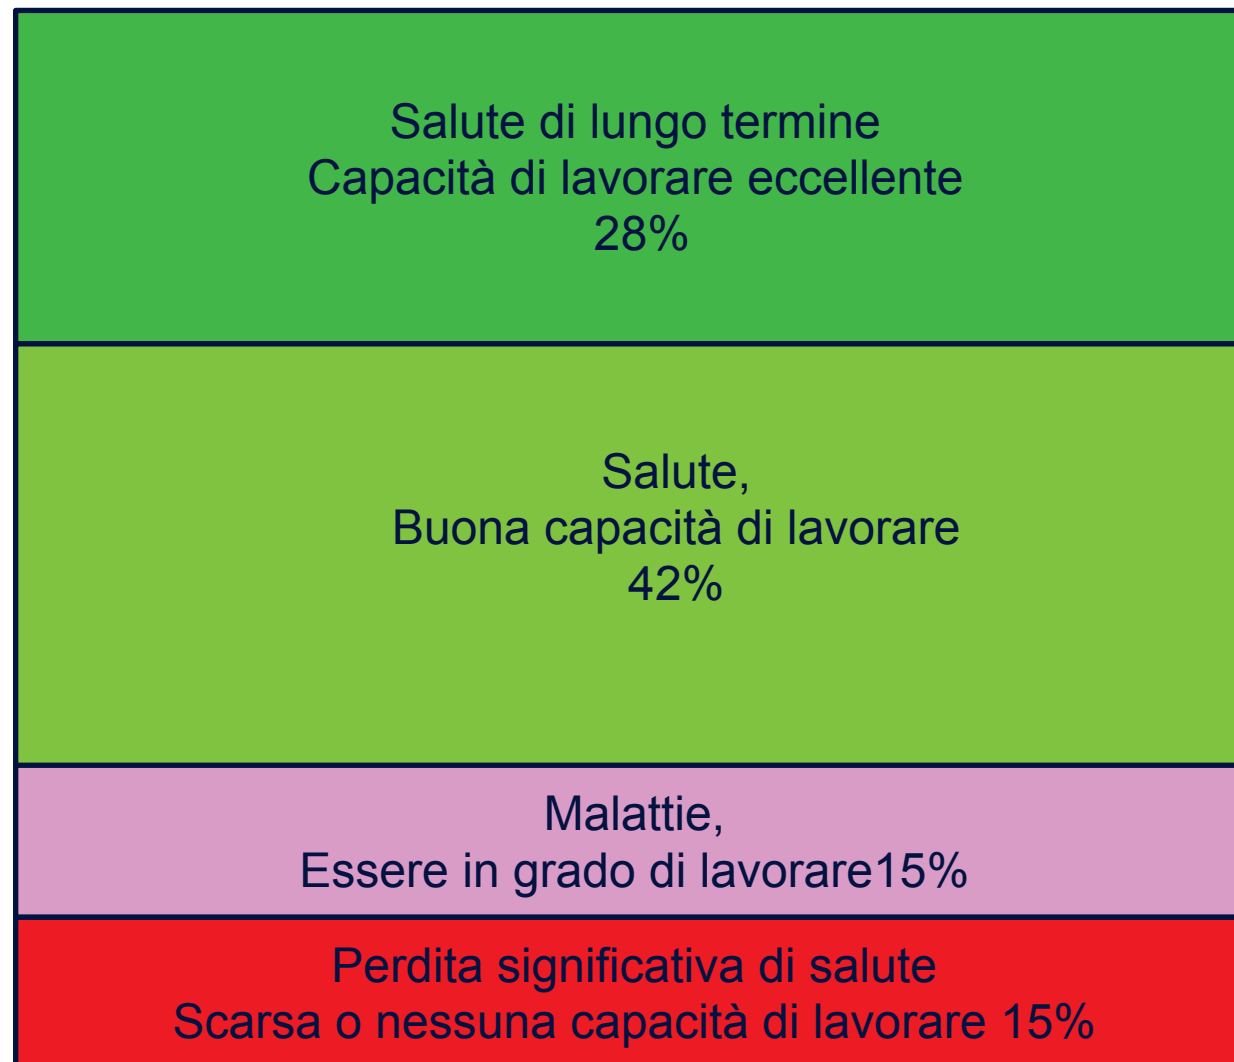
Salute di lungo termine
Capacità di lavorare eccellente
28%

Salute,
Buona capacità di lavorare
42%

Malattie,
Essere in grado di lavorare15%

Perdita significativa di salute
Scarsa o nessuna capacità di lavorare 15%